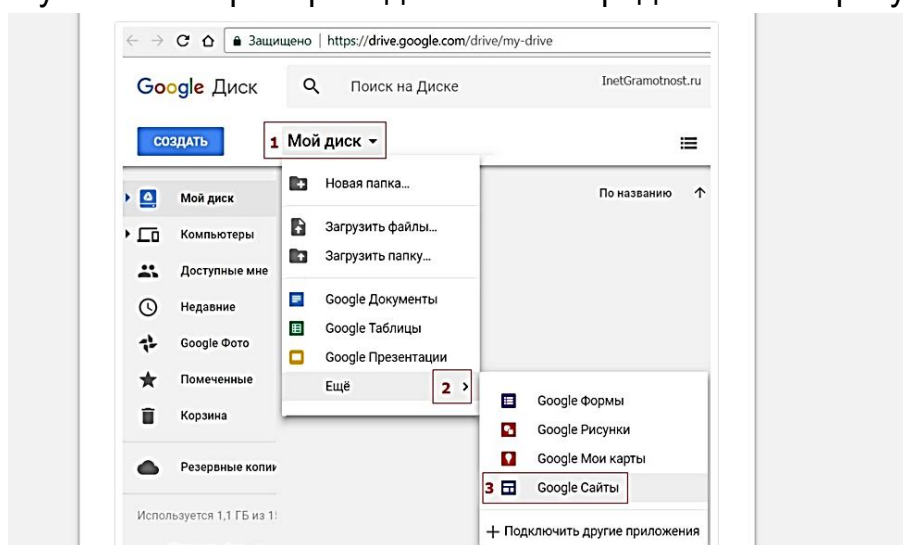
Защищено | https://drive.google.com/drive/my-drive

Google Диск

Поиск на Диске

InetGramotnost.ru

СОЗДАТЬ

1 Мой диск

Мой диск

Компьютеры

Доступные мне

Недавние

Google Фото

Помеченные

Корзина

Резервные копии

Используется 1,1 ГБ из 1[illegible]

Новая папка...

Загрузить файлы...

Загрузить папку...

Google Документы

Google Таблицы

Google Презентации

Ещё

2

По названию

Google Формы

Google Рисунки

Google Мои карты

3 Google Сайты

+ Подключить другие приложения